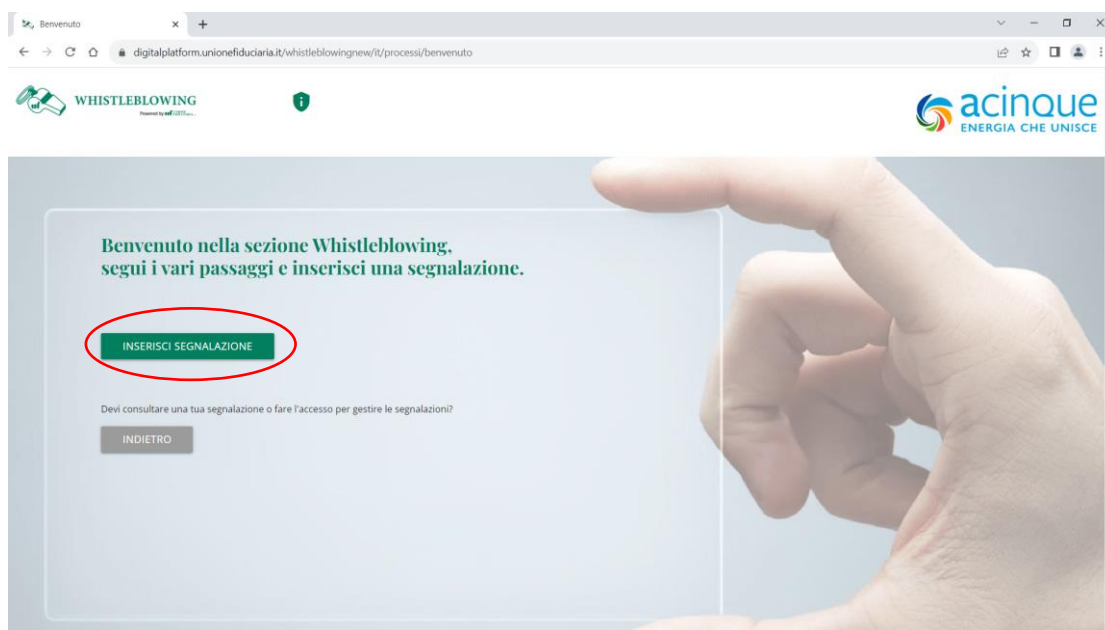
Benvenuto

digitalplatform.unionefiduciaria.it/whistleblowingnew/it/processi/benvenuto

WHISTLEBLOWING
Powered by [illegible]

acinque
ENERGIA CHE UNISCE

Benvenuto nella sezione Whistleblowing, segui i vari passaggi e inserisci una segnalazione.

INSERISCI SEGNALAZIONE

Devi consultare una tua segnalazione o fare l'accesso per gestire le segnalazioni?

INDIETRO